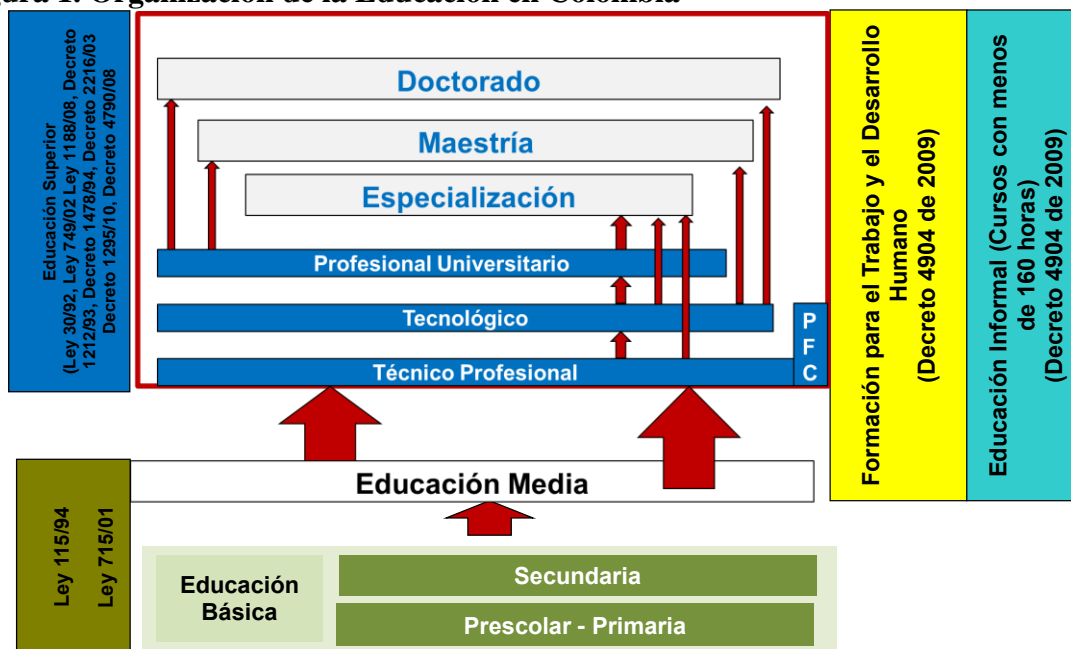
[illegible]ura 1. Organización de la Educación en Colombia

Educación Superior (Ley 30/92, Ley 749/02 Ley 1188/08, Decreto 1212/93, Decreto 1478/94, Decreto 2216/03 Decreto 1295/10, Decreto 4790/08

Doctorado

Maestría

Especialización

Profesional Universitario

Tecnológico

Técnico Profesional

P F C

Formación para el Trabajo y el Desarrollo Humano (Decreto 4904 de 2009)

Educación Informal (Cursos con menos de 160 horas) (Decreto 4904 de 2009)

Educación Media

Ley 115/94 Ley 715/01

Educación Básica

Secundaria

Prescolar - Primaria